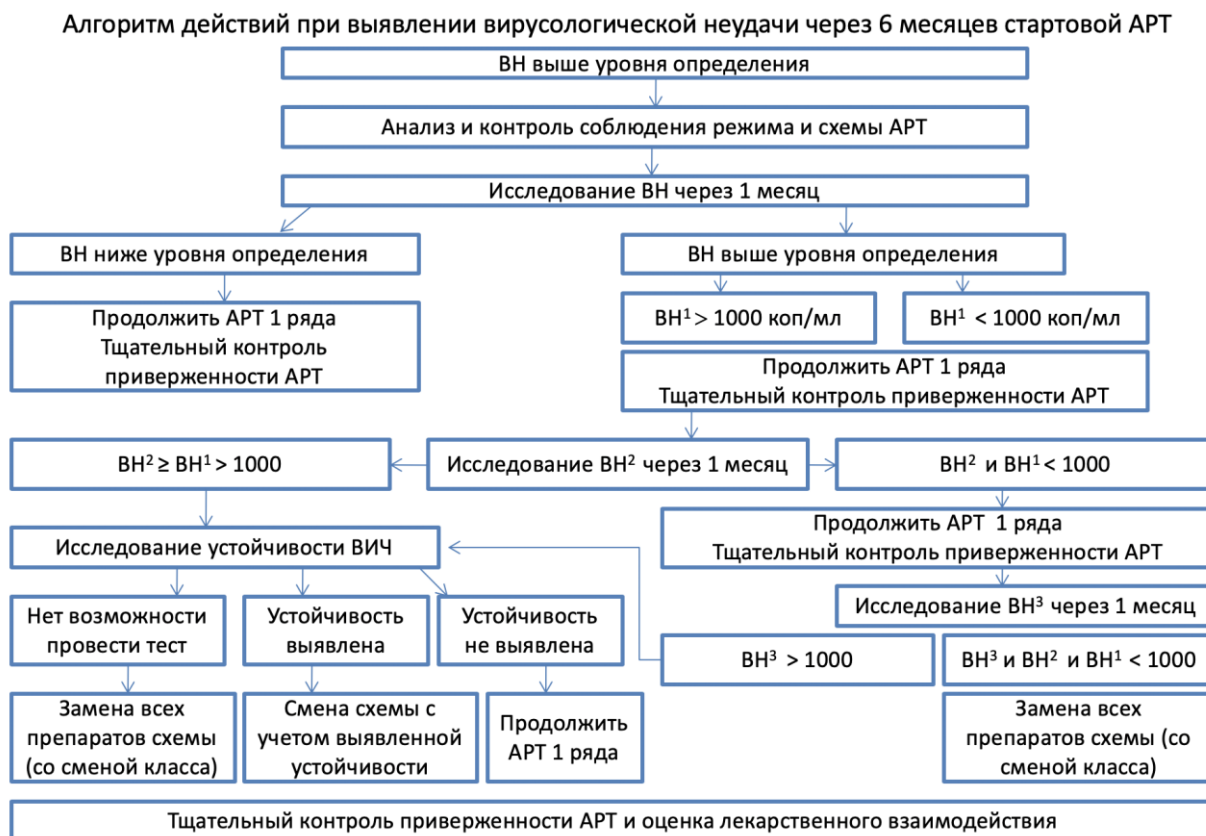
Алгоритм действий при выявлении вирусологической неудачи через 6 месяцев стартовой АРТ

ВН выше уровня определения

Анализ и контроль соблюдения режима и схемы АРТ

Исследование ВН через 1 месяц

ВН ниже уровня определения

Продолжить АРТ 1 ряда
Тщательный контроль приверженности АРТ

ВН выше уровня определения

ВН$^1$ > 1000 коп/мл

ВН$^1$ < 1000 коп/мл

Продолжить АРТ 1 ряда
Тщательный контроль приверженности АРТ

ВН$^2$ ≥ ВН$^1$ > 1000

Исследование ВН$^2$ через 1 месяц

ВН$^2$ и ВН$^1$ < 1000

Исследование устойчивости ВИЧ

Продолжить АРТ 1 ряда
Тщательный контроль приверженности АРТ

Исследование ВН$^3$ через 1 месяц

Нет возможности провести тест

Устойчивость выявлена

Устойчивость не выявлена

ВН$^3$ > 1000

ВН$^3$ и ВН$^2$ и ВН$^1$ < 1000

Замена всех препаратов схемы (со сменой класса)

Смена схемы с учетом выявленной устойчивости

Продолжить АРТ 1 ряда

Замена всех препаратов схемы (со сменой класса)

Тщательный контроль приверженности АРТ и оценка лекарственного взаимодействия